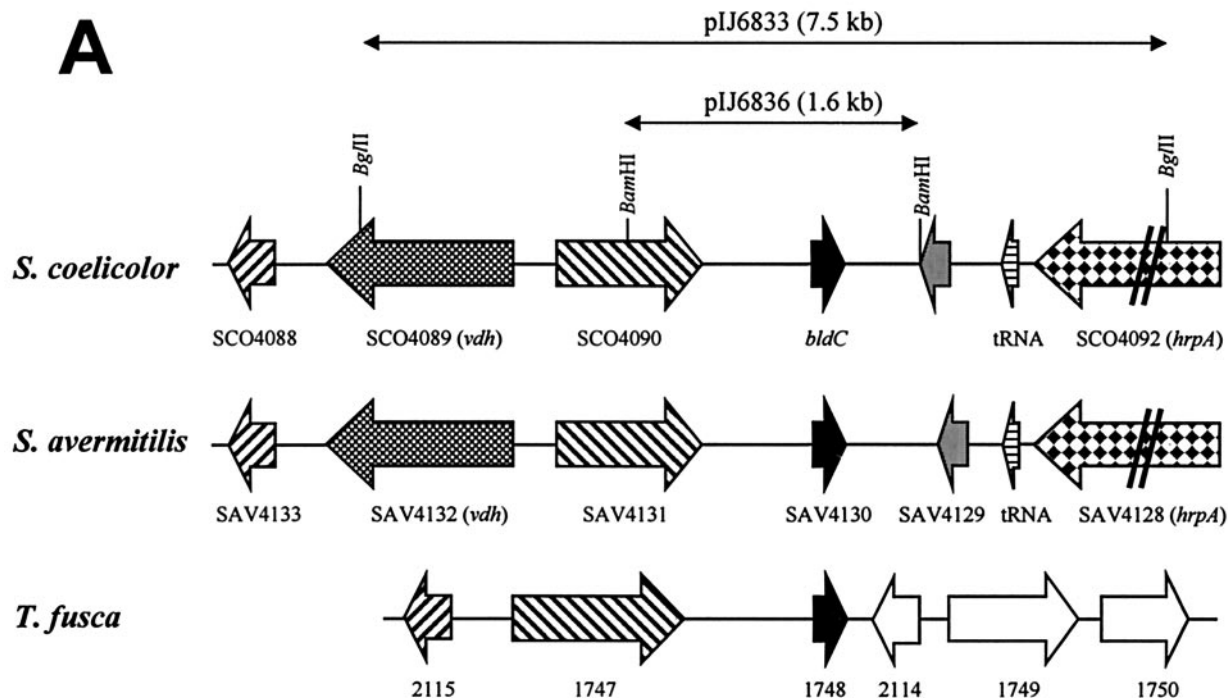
A

pIJ6833 (7.5 kb)

pIJ6836 (1.6 kb)

BglII

BamHI

BamHI

BglII

S. coelicolor

SCO4088 SCO4089 (vdh) SCO4090 bldC tRNA SCO4092 (hrpA)

S. avermitilis

SAV4133 SAV4132 (vdh) SAV4131 SAV4130 SAV4129 tRNA SAV4128 (hrpA)

T. fusca

2115 1747 1748 2114 1749 1750